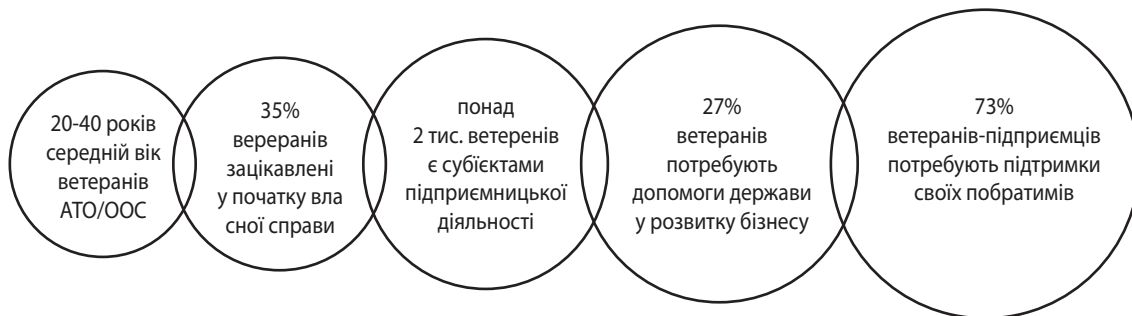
20-40 років середній вік ветеранів АТО/ООС

35% вереранів зацікавлені у початку вла сної справи

понад 2 тис. ветеренів є субієктами підприємницької діяльності

27% ветеранів потребують допомоги держави у розвитку бізнесу

73% ветеранів-підприємців потребують підтримки своїх побратимів